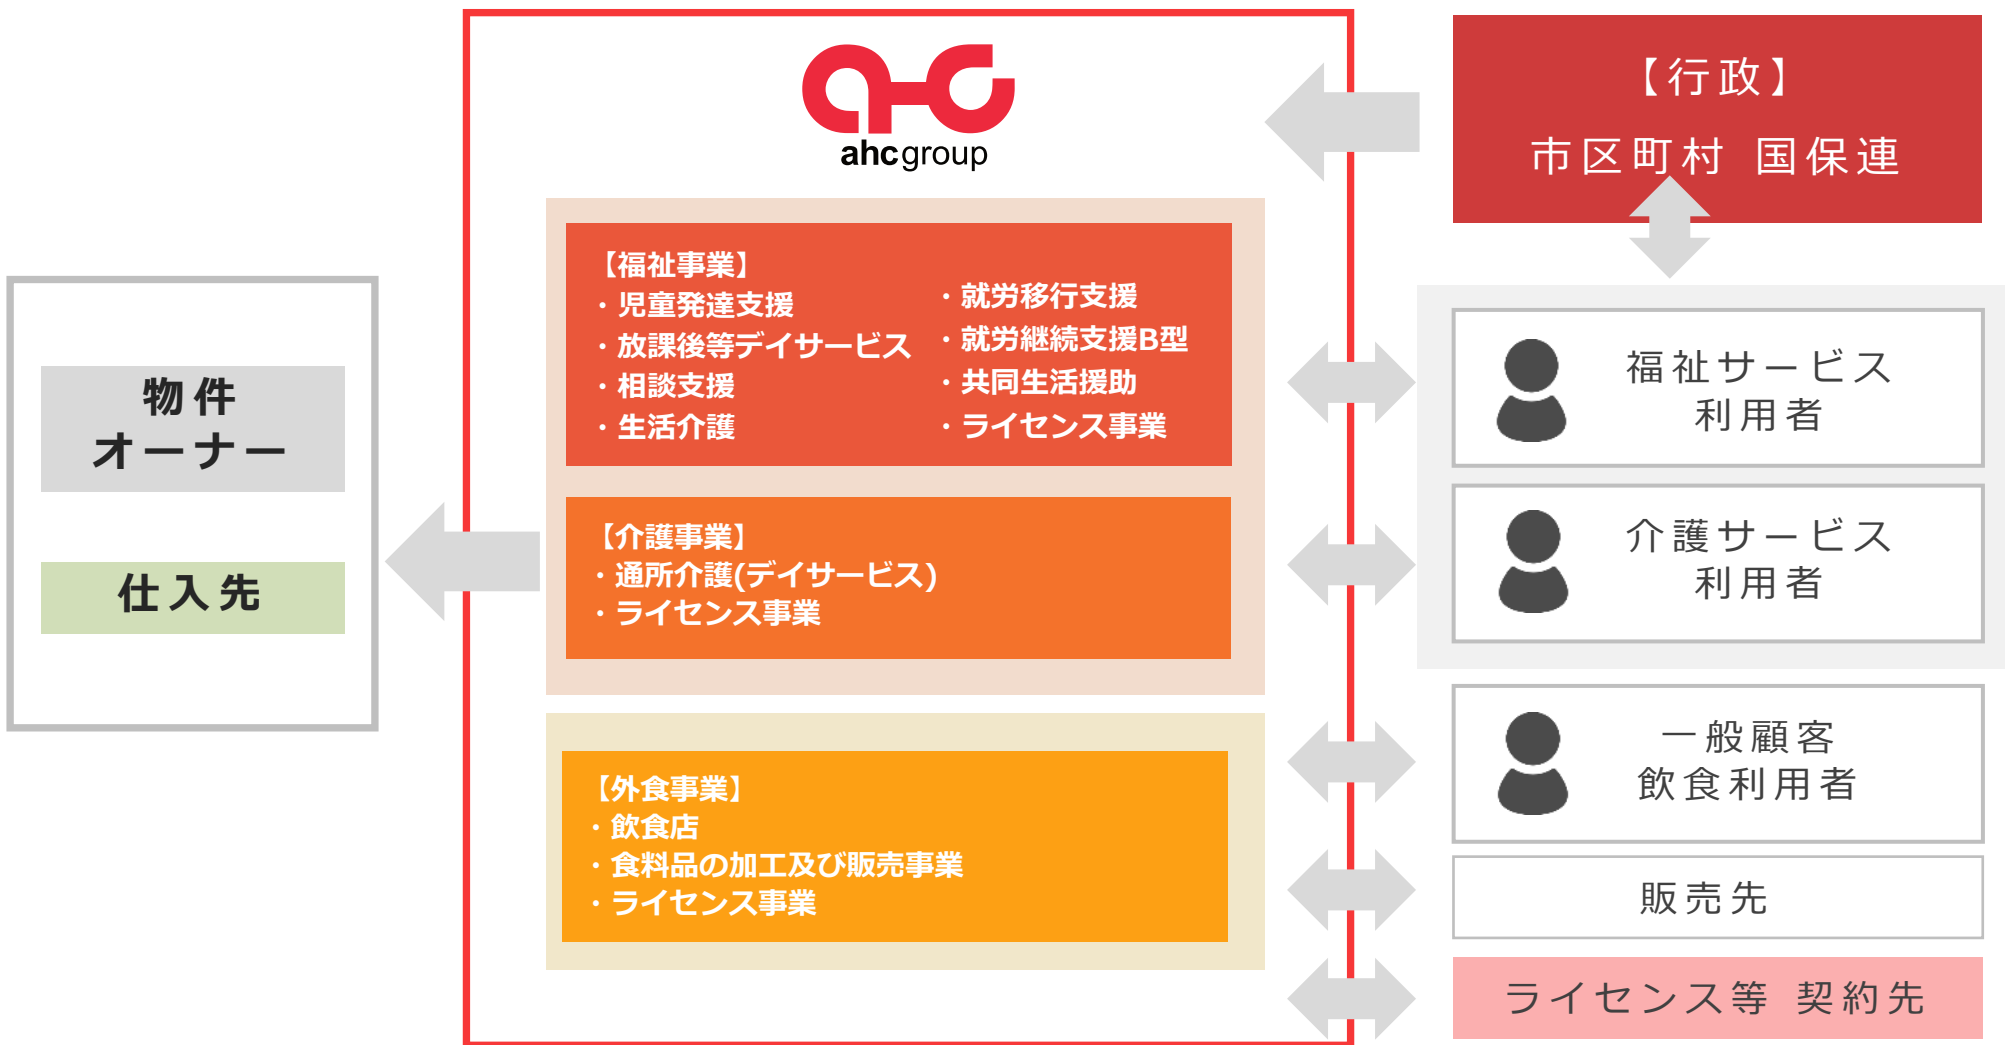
物件
オーナー

仕入先

ahcgroup

【福祉事業】
・児童発達支援
・放課後等デイサービス
・相談支援
・生活介護
・就労移行支援
・就労継続支援B型
・共同生活援助
・ライセンス事業

【介護事業】
・通所介護(デイサービス)
・ライセンス事業

【外食事業】
・飲食店
・食料品の加工及び販売事業
・ライセンス事業

【行政】
市区町村 国保連

福祉サービス
利用者

介護サービス
利用者

一般顧客
飲食利用者

販売先

ライセンス等 契約先